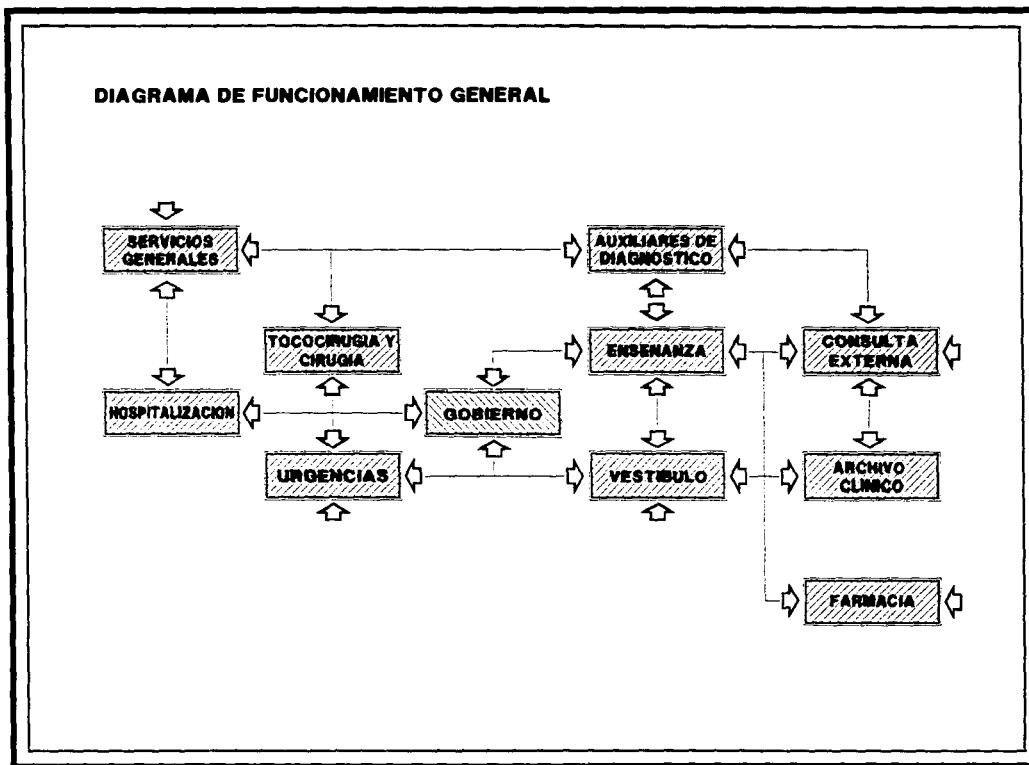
DIAGRAMA DE FUNCIONAMIENTO GENERAL

SERVICIOS GENERALES

AUXILIARES DE DIAGNOSTICO

TOCOCIRUGIA Y CIRUGIA

ENSENANZA

CONSULTA EXTERNA

HOSPITALIZACION

GOBIERNO

URGENCIAS

VESTIBULO

ARCHIVO CLINICO

FARMACIA